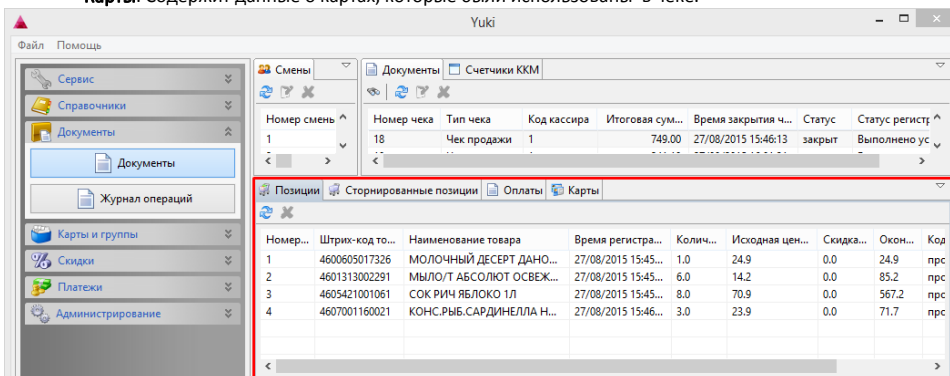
Карты. Содержит данные о картах, которые были использованы в чеке.

Yuki

Файл Помощь

Сервис
Справочники
Документы
Документы
Журнал операций
Карты и группы
Скидки
Платежи
Администрирование

Смены

| Номер смень |
|---|
| 1 |

Документы | Счетчики ККМ

| Номер чека | Тип чека | Код кассира | Итоговая сум... | Время закрытия ч... | Статус | Статус регистр |
|---|---|---|---|---|---|---|
| 18 | Чек продажи | 1 | 749.00 | 27/08/2015 15:46:13 | закрыт | Выполнено ус |

Позиции | Сторнированные позиции | Оплаты | Карты

| Номер... | Штрих-код то... | Наименование товара | Время регистра... | Колич... | Исходная цен... | Скидка... | Окон... | Код |
|---|---|---|---|---|---|---|---|---|
| 1 | 4600605017326 | МОЛОЧНЫЙ ДЕСЕРТ ДАНО... | 27/08/2015 15:45... | 1.0 | 24.9 | 0.0 | 24.9 | прс |
| 2 | 4601313002291 | МЫЛО/Т АБСОЛЮТ ОСВЕЖ... | 27/08/2015 15:45... | 6.0 | 14.2 | 0.0 | 85.2 | прс |
| 3 | 4605421001061 | СОК РИЧ ЯБЛОКО 1Л | 27/08/2015 15:45... | 8.0 | 70.9 | 0.0 | 567.2 | прс |
| 4 | 4607001160021 | КОНС.РЫБ.САРДИНЕЛЛА Н... | 27/08/2015 15:46... | 3.0 | 23.9 | 0.0 | 71.7 | прс |